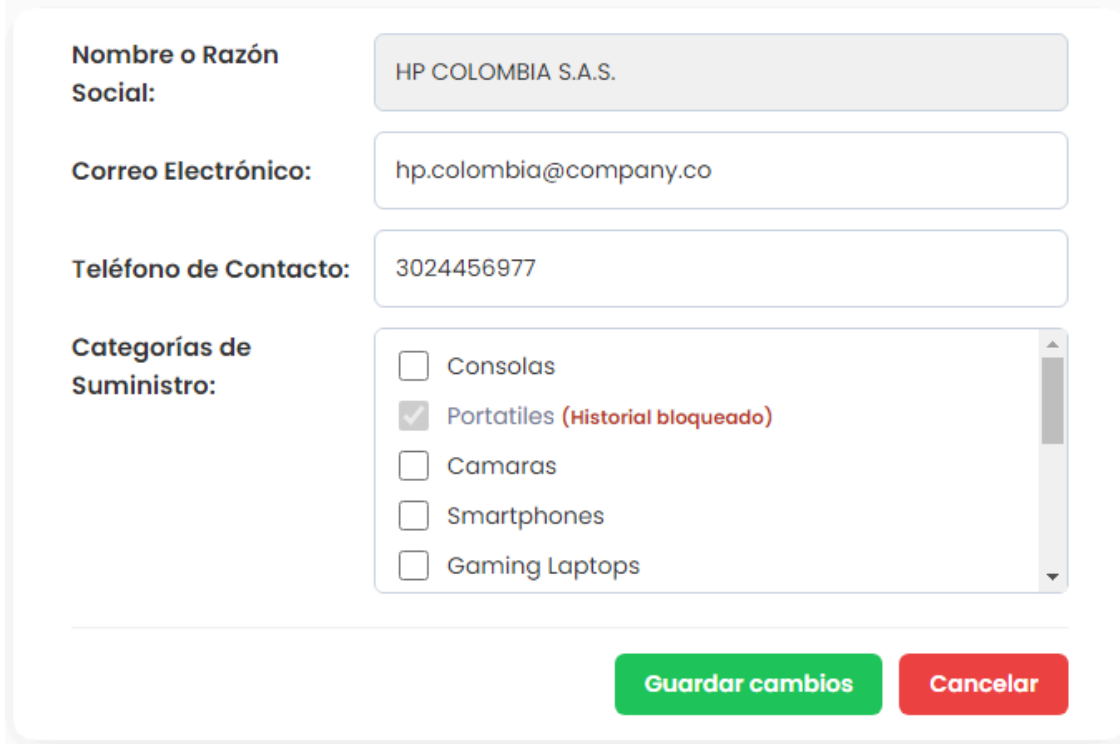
Nombre o Razón Social:
HP COLOMBIA S.A.S.

Correo Electrónico:
hp.colombia@company.co

Teléfono de Contacto:
3024456977

Categorías de Suministro:
Consolas
Portatiles (Historial bloqueado)
Camaras
Smartphones
Gaming Laptops

Guardar cambios
Cancelar